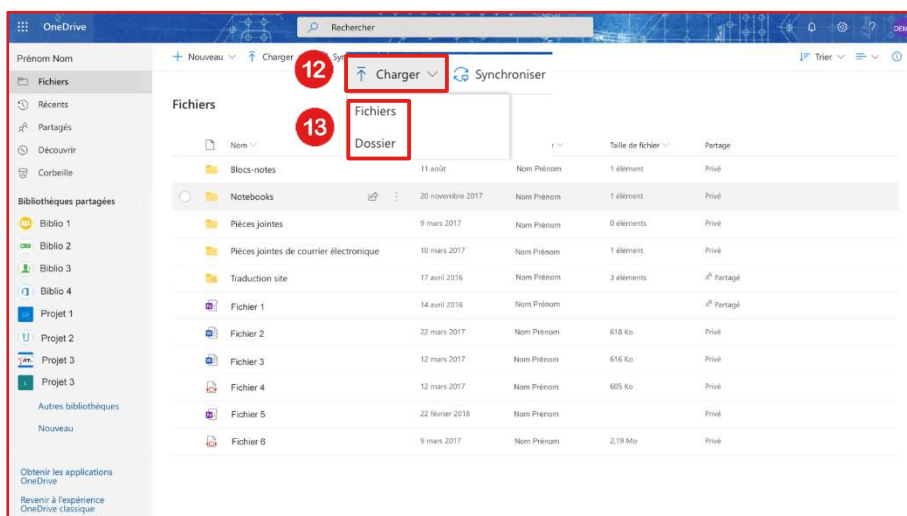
OneDrive

Rechercher

?

DEM

Prénom Nom

Fichiers

Récents

Partagés

Découvrir

Corbeille

Bibliothèques partagées

Biblio 1

Biblio 2

Biblio 3

Biblio 4

Projet 1

Projet 2

Projet 3

Projet 3

Autres bibliothèques

Nouveau

Obtenir les applications OneDrive

Revenir à l'expérience OneDrive classique

+ Nouveau

Charger

Sy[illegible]

Trier

12

Charger

Synchroniser

13

Fichiers

Dossier

Fichiers

| | Nom | | r | Taille de fichier | Partage |
|---|---|---|---|---|---|
| | Blocs-notes | 11 août | Nom Prénom | 1 élément | Privé |
| | Notebooks | 20 novembre 2017 | Nom Prénom | 1 élément | Privé |
| | Pièces jointes | 9 mars 2017 | Nom Prénom | 0 éléments | Privé |
| | Pièces jointes de courrier électronique | 10 mars 2017 | Nom Prénom | 1 élément | Privé |
| | Traduction site | 17 avril 2016 | Nom Prénom | 3 éléments | Partagé |
| | Fichier 1 | 14 avril 2016 | Nom Prénom | | Partagé |
| | Fichier 2 | 22 mars 2017 | Nom Prénom | 618 Ko | Privé |
| | Fichier 3 | 12 mars 2017 | Nom Prénom | 616 Ko | Privé |
| | Fichier 4 | 12 mars 2017 | Nom Prénom | 605 Ko | Privé |
| | Fichier 5 | 22 février 2018 | Nom Prénom | | Privé |
| | Fichier 6 | 9 mars 2017 | Nom Prénom | 2,19 Mo | Privé |